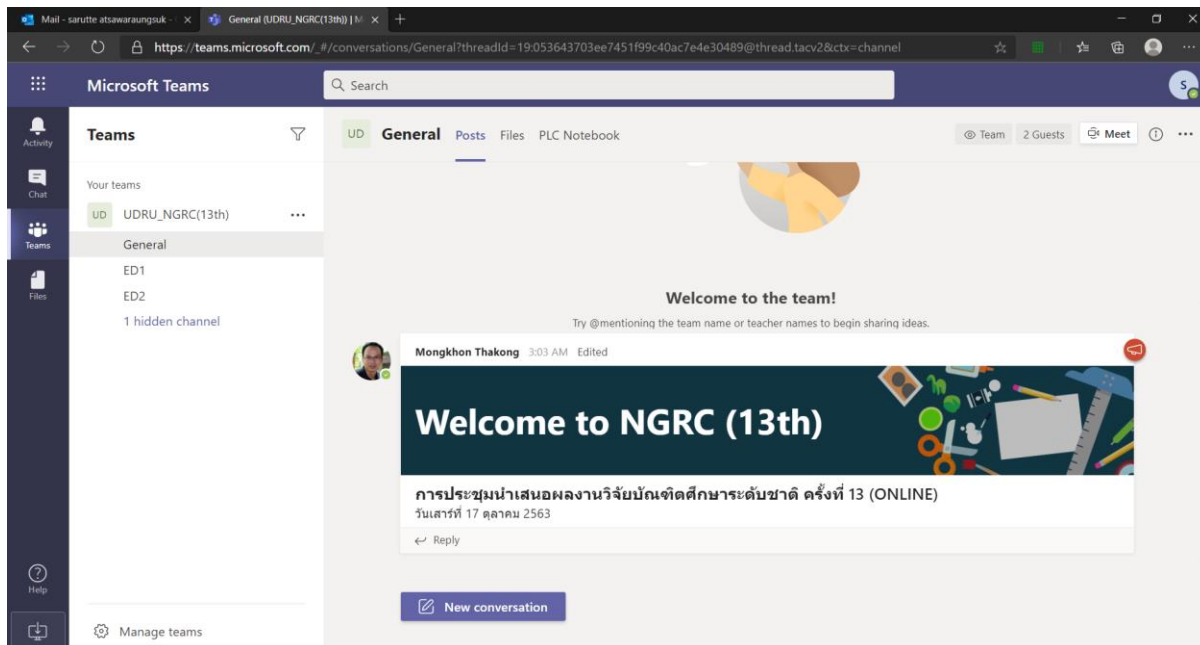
Mail - sarutte atsawaraungsuk - | ×
General (UDRU_NGRC(13th)) | M ×
+

https://teams.microsoft.com/_#/conversations/General?threadId=19:053643703ee7451f99c40ac7e4e30489@thread.tacv2&ctx=channel

Microsoft Teams

Search

S

Activity
Chat
Teams
Files

Teams

Your teams

UD UDRU_NGRC(13th) ···

General
ED1
ED2
1 hidden channel

UD General Posts Files PLC Notebook

Team 2 Guests Meet

Welcome to the team!

Try @mentioning the team name or teacher names to begin sharing ideas.

Mongkhon Thakong 3:03 AM Edited

Welcome to NGRC (13th)

การประชุมนำเสนอผลงานวิจัยบัณฑิตศึกษาระดับชาติ ครั้งที่ 13 (ONLINE)
วันเสาร์ที่ 17 ตุลาคม 2563

Reply

New conversation

Help

Manage teams